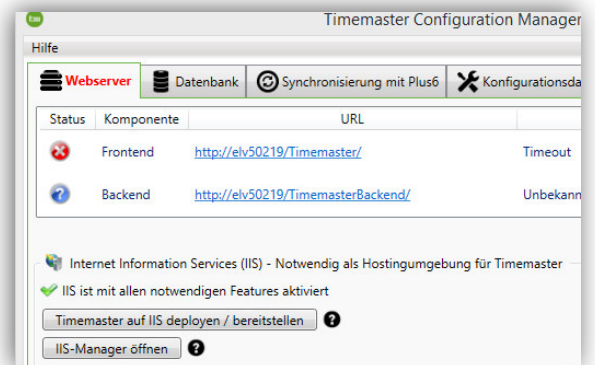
Timemaster Configuration Manager

Hilfe

Webserver | Datenbank | Synchronisierung mit Plus6 | Konfigurationsda

| Status | Komponente | URL | |
|---|---|---|---|
| | Frontend | http://elv50219/Timemaster/ | Timeout |
| | Backend | http://elv50219/TimemasterBackend/ | Unbekann |

Internet Information Services (IIS) - Notwendig als Hostingumgebung für Timemaster

IIS ist mit allen notwendigen Features aktiviert

Timemaster auf IIS deployen / bereitstellen

IIS-Manager öffnen